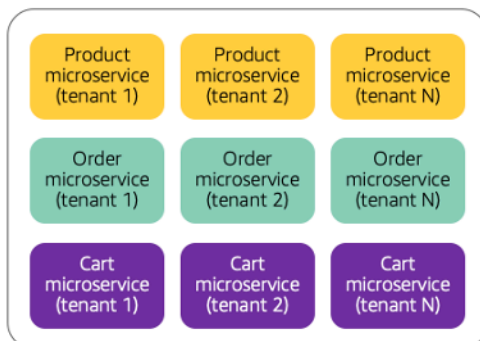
Product microservice (tenant 1)

Product microservice (tenant 2)

Product microservice (tenant N)

Order microservice (tenant 1)

Order microservice (tenant 2)

Order microservice (tenant N)

Cart microservice (tenant 1)

Cart microservice (tenant 2)

Cart microservice (tenant N)